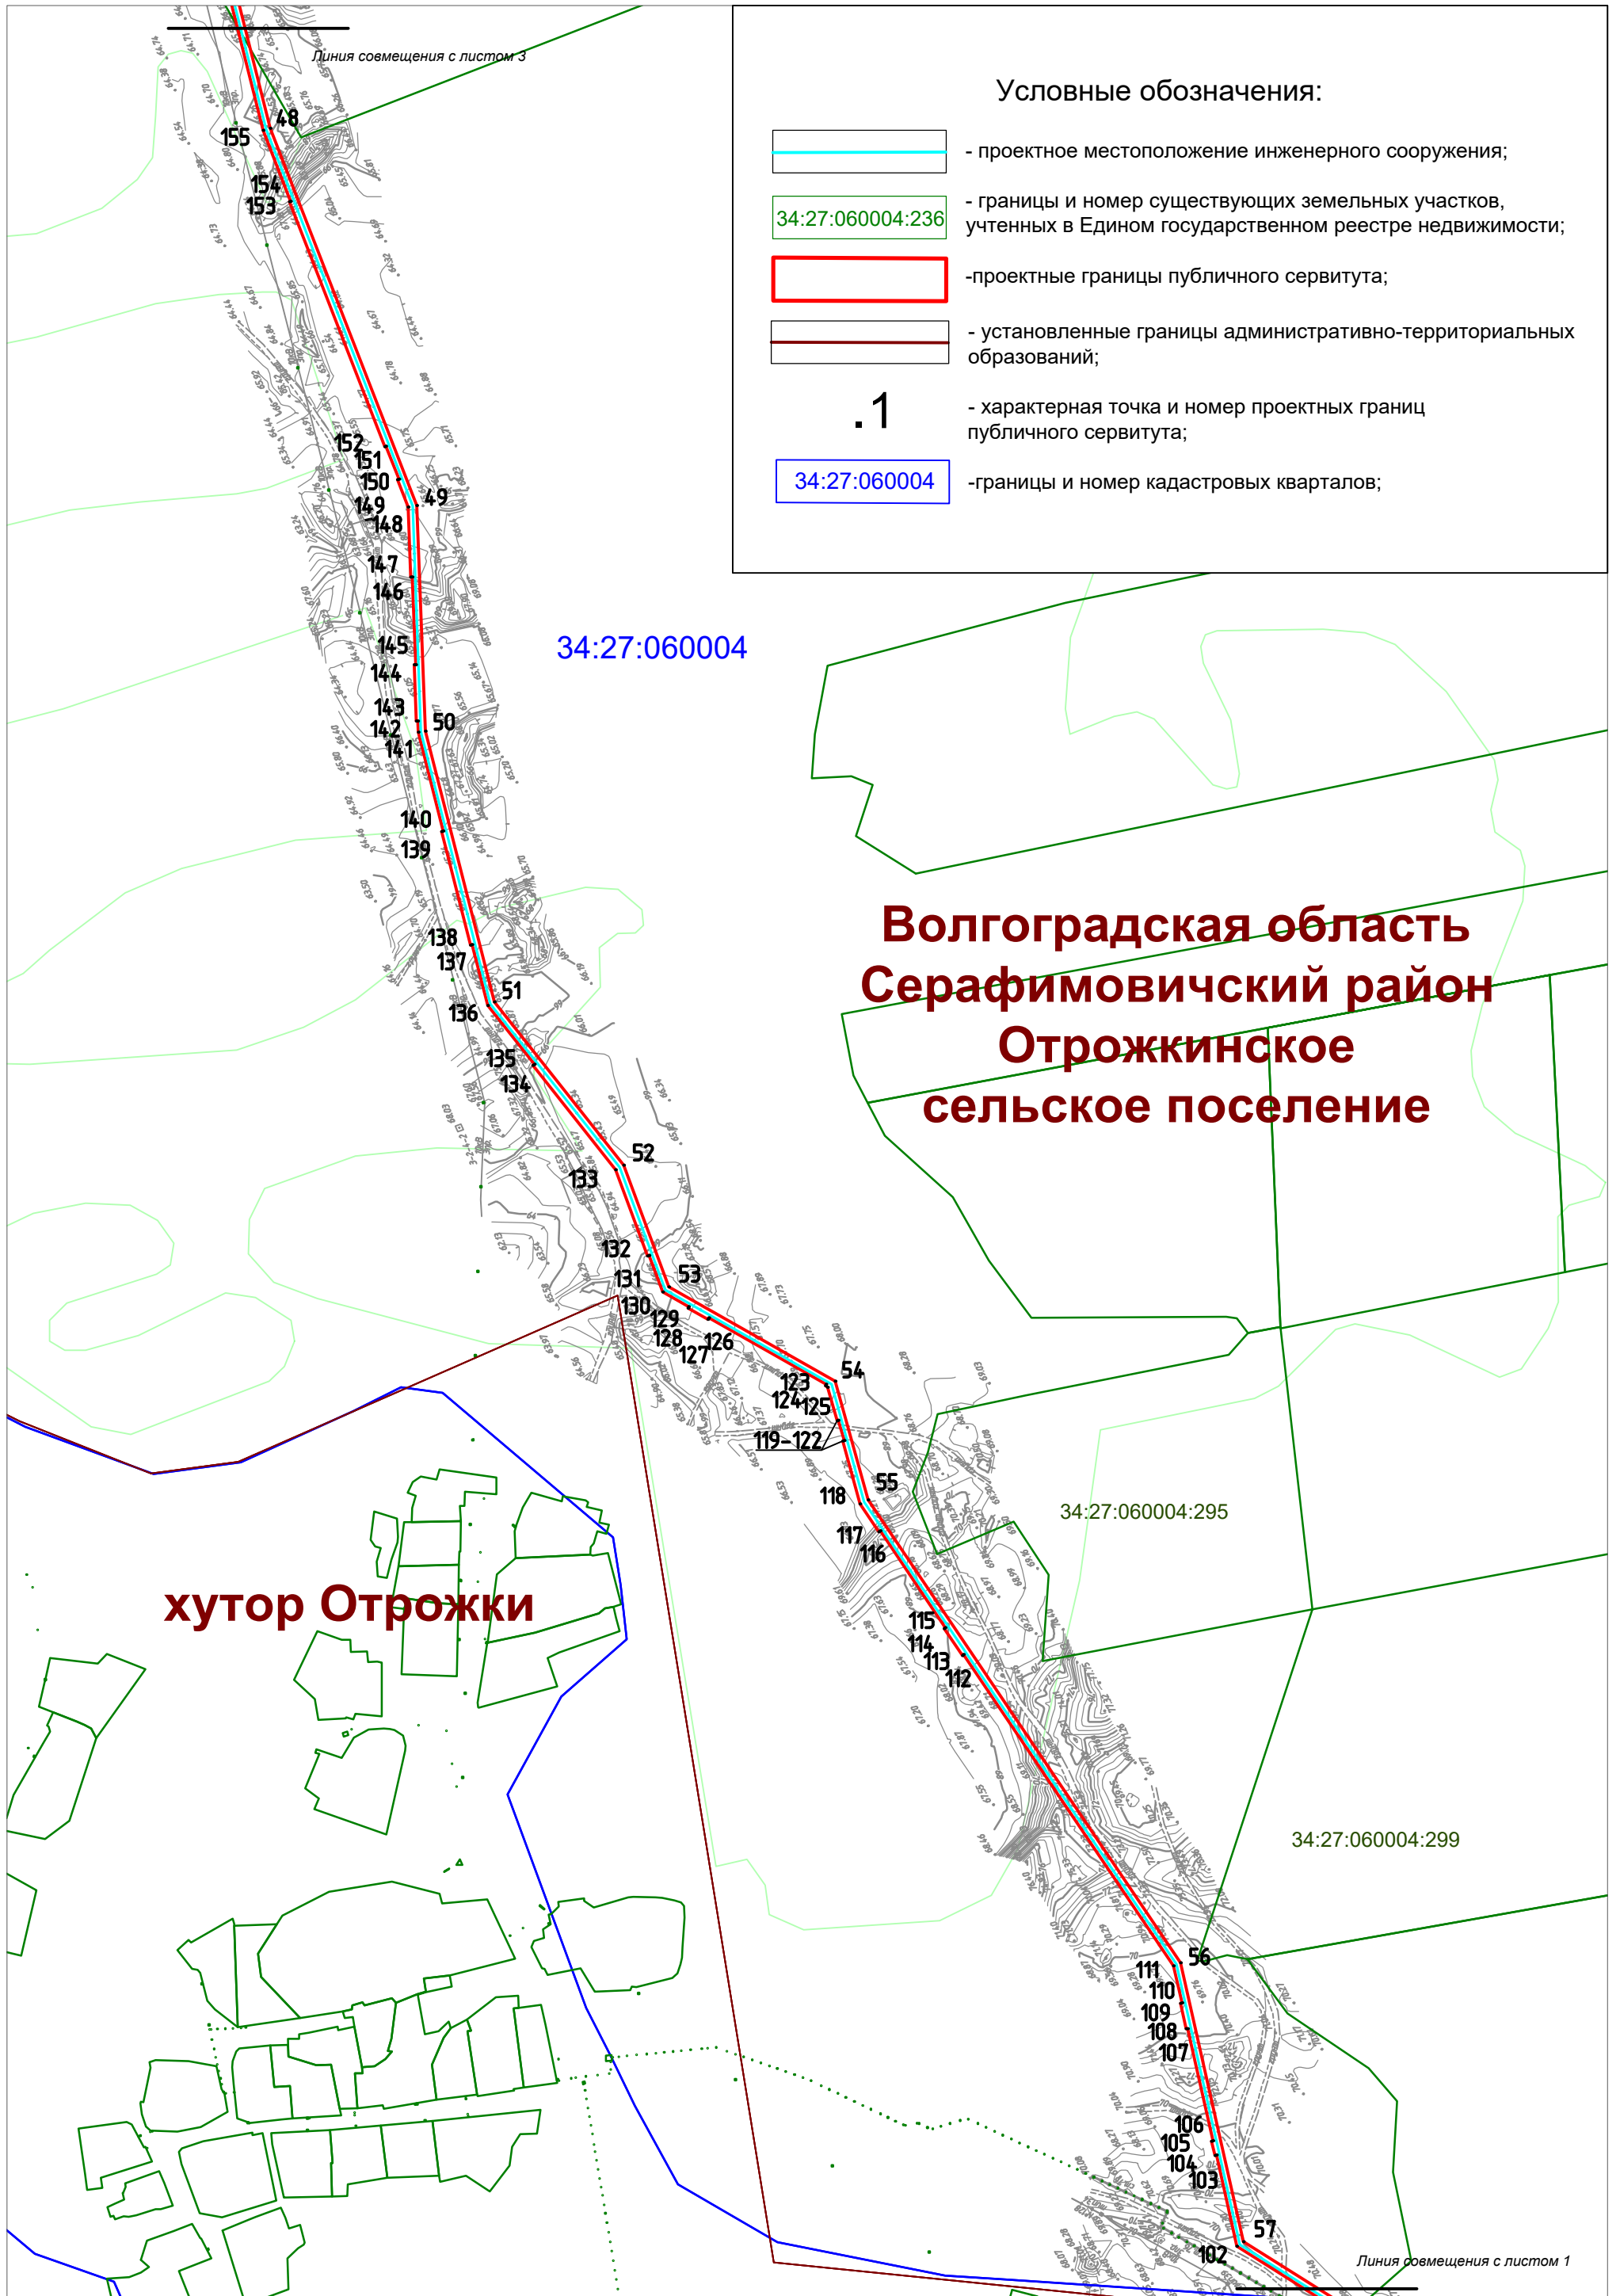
Линия совмещения с листом 3

Условные обозначения:

- проектное местоположение инженерного сооружения;

34:27:060004:236 - границы и номер существующих земельных участков, учтенных в Едином государственном реестре недвижимости;

-проектные границы публичного сервитута;

- установленные границы административно-территориальных образований;

.1 - характерная точка и номер проектных границ публичного сервитута;

34:27:060004 -границы и номер кадастровых кварталов;

155
48
154
153
152
151
150
149
148
49
147
146
145
144
143
142
141
50
140
139
138
137
51
136
135
134
52
133
132
131
53
130
129
128
127
126
54
123
124
125
119-122
55
118
117
116
115
114
113
112
56
111
110
109
108
107
106
105
104
103
57
102

34:27:060004

Волгоградская область
Серафимовичский район
Отрожкинское
сельское поселение

34:27:060004:295

34:27:060004:299

хутор Отрожки

Линия совмещения с листом 1